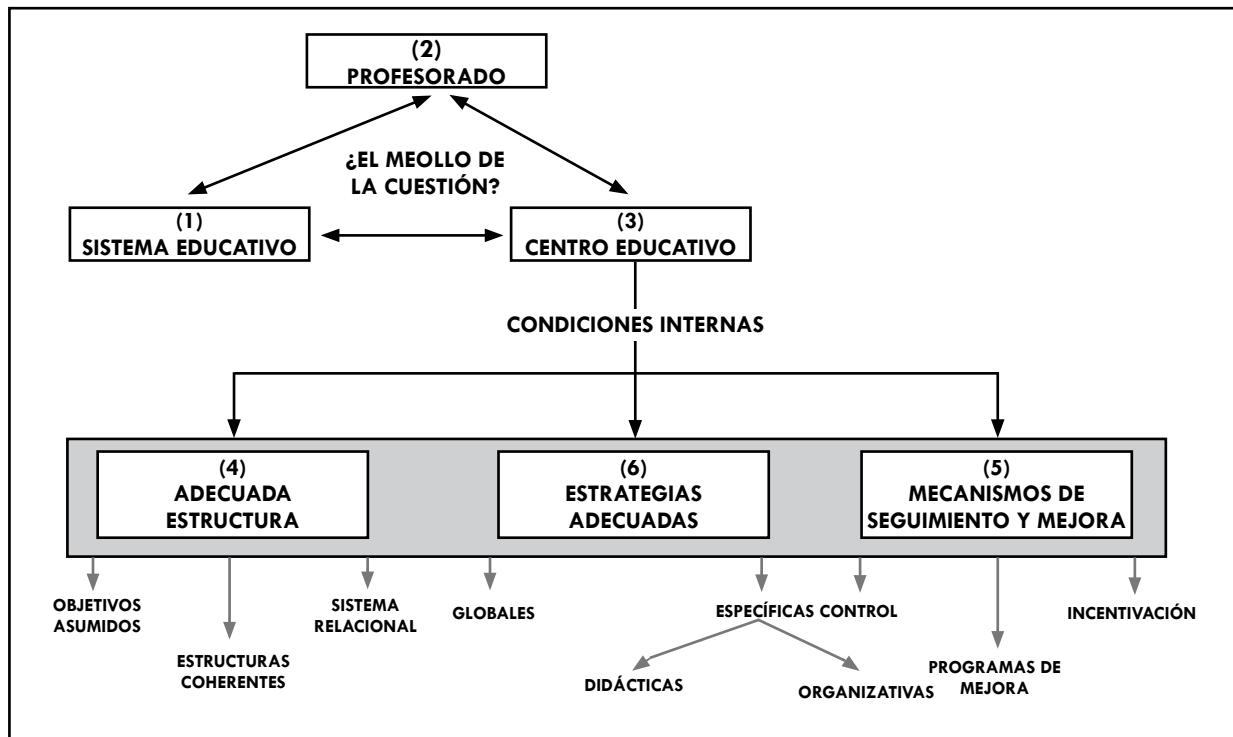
(2)
PROFESORADO

¿EL MEOLLO DE LA CUESTIÓN?

(1)
SISTEMA EDUCATIVO

(3)
CENTRO EDUCATIVO

CONDICIONES INTERNAS

(4)
ADECUADA ESTRUCTURA

(6)
ESTRATEGIAS ADECUADAS

(5)
MECANISMOS DE SEGUIMIENTO Y MEJORA

OBJETIVOS ASUMIDOS

ESTRUCTURAS COHERENTES

SISTEMA RELACIONAL

GLOBALES

ESPECÍFICAS

CONTROL

DIDÁCTICAS

ORGANIZATIVAS

PROGRAMAS DE MEJORA

INCENTIVACIÓN